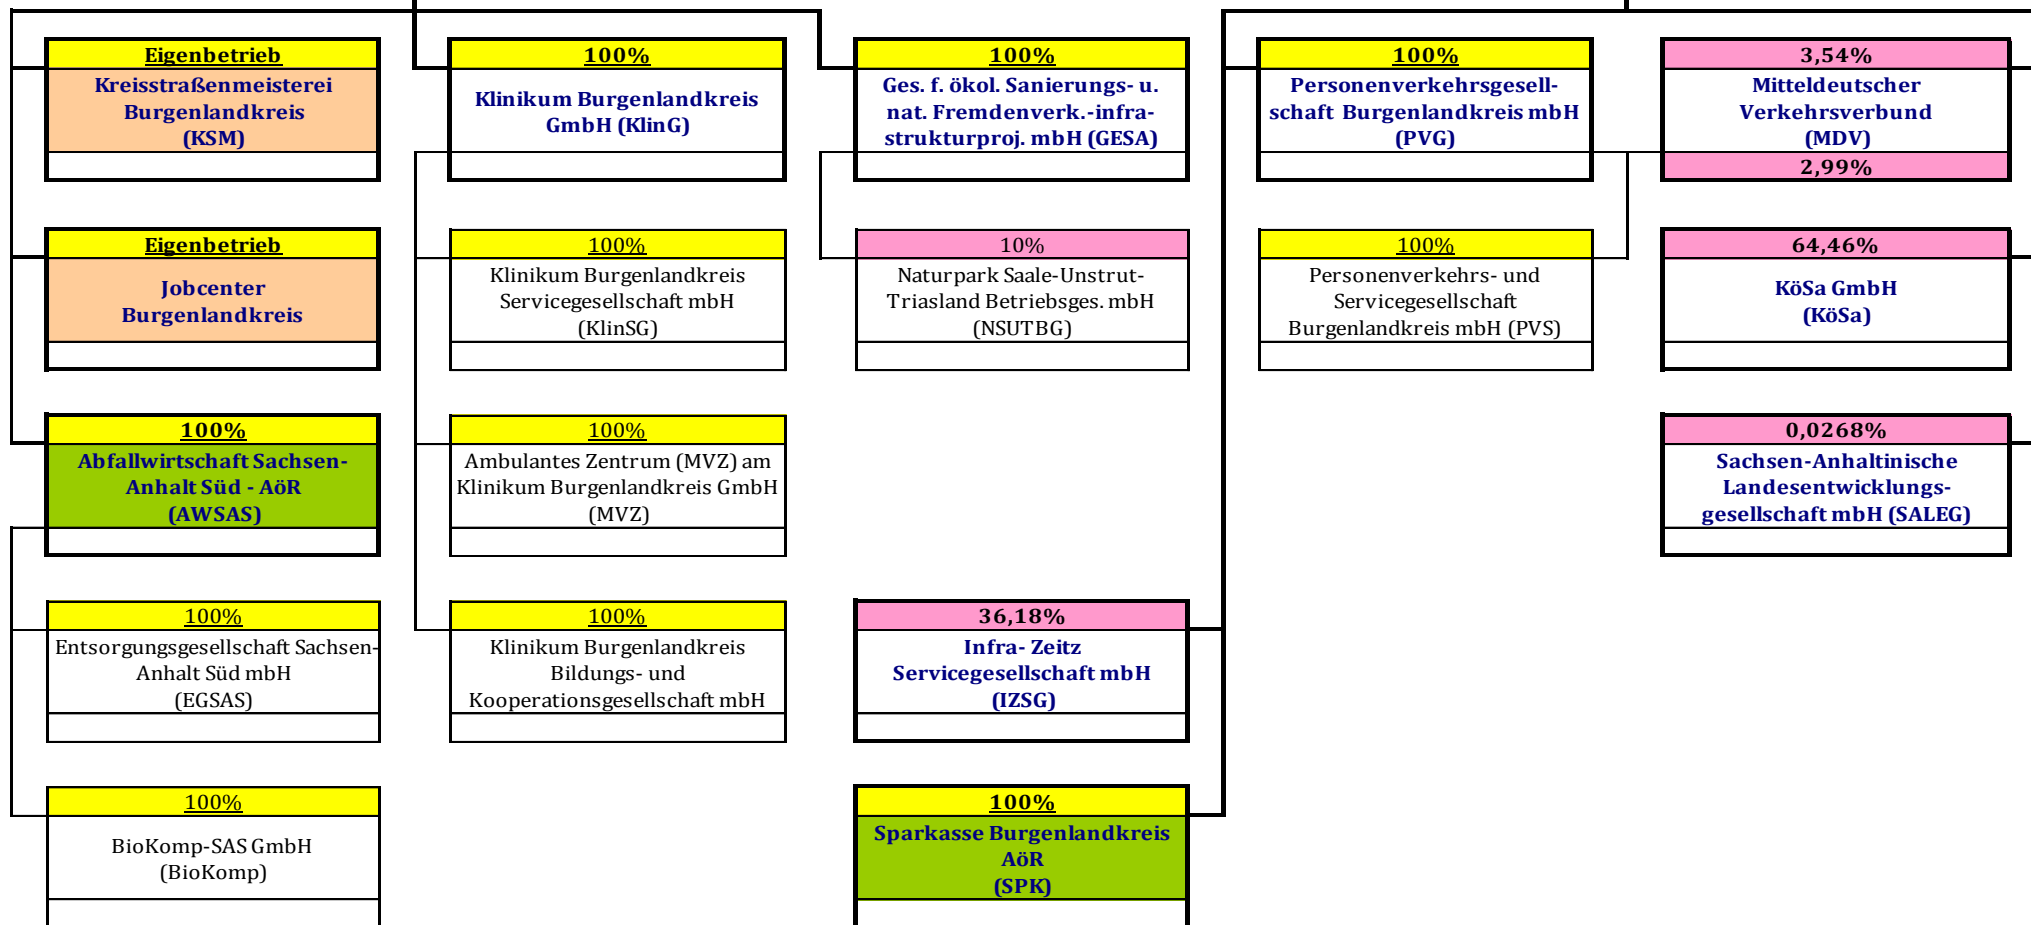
Eigenbetrieb
Kreisstraßenmeisterei Burgenlandkreis (KSM)

100%
Klinikum Burgenlandkreis GmbH (KlinG)

100%
Ges. f. ökol. Sanierungs- u. nat. Fremdenverk.-infrastrukturproj. mbH (GESA)

100%
Personenverkehrsgesellschaft Burgenlandkreis mbH (PVG)

3,54%
Mitteldeutscher Verkehrsverbund (MDV)
2,99%

Eigenbetrieb
Jobcenter Burgenlandkreis

100%
Klinikum Burgenlandkreis Servicegesellschaft mbH (KlinSG)

10%
Naturpark Saale-Unstrut-Triasland Betriebsges. mbH (NSUTBG)

100%
Personenverkehrs- und Servicegesellschaft Burgenlandkreis mbH (PVS)

64,46%
KöSa GmbH (KöSa)

100%
Abfallwirtschaft Sachsen-Anhalt Süd - AöR (AWSAS)

100%
Ambulantes Zentrum (MVZ) am Klinikum Burgenlandkreis GmbH (MVZ)

0,0268%
Sachsen-Anhaltinische Landesentwicklungsgesellschaft mbH (SALEG)

100%
Entsorgungsgesellschaft Sachsen-Anhalt Süd mbH (EGSAS)

100%
Klinikum Burgenlandkreis Bildungs- und Kooperationsgesellschaft mbH

36,18%
Infra- Zeitz Servicegesellschaft mbH (IZSG)

100%
BioKomp-SAS GmbH (BioKomp)

100%
Sparkasse Burgenlandkreis AöR (SPK)